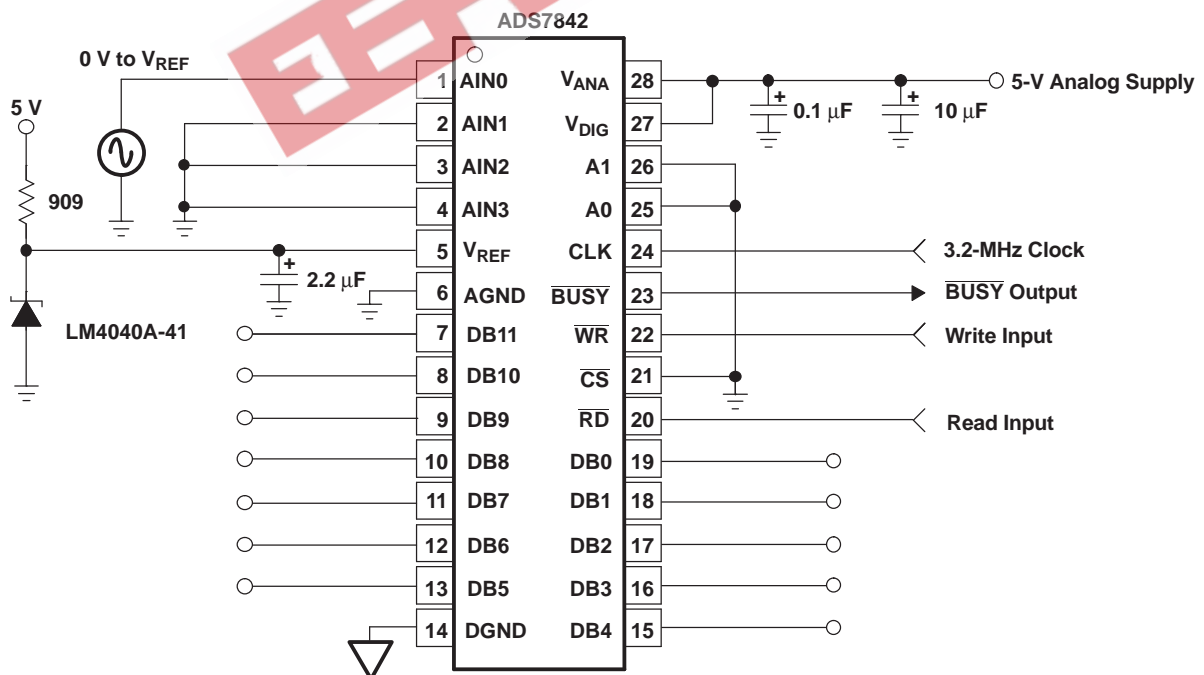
ADS7842

0 V to $V_{REF}$

5 V

909

LM4040A-41

2.2 μF

| | | | |
|---|---|---|---|
| 1 | AIN0 | $V_{ANA}$ | 28 |
| 2 | AIN1 | $V_{DIG}$ | 27 |
| 3 | AIN2 | A1 | 26 |
| 4 | AIN3 | A0 | 25 |
| 5 | $V_{REF}$ | CLK | 24 |
| 6 | AGND | $\overline{BUSY}$ | 23 |
| 7 | DB11 | $\overline{WR}$ | 22 |
| 8 | DB10 | $\overline{CS}$ | 21 |
| 9 | DB9 | $\overline{RD}$ | 20 |
| 10 | DB8 | DB0 | 19 |
| 11 | DB7 | DB1 | 18 |
| 12 | DB6 | DB2 | 17 |
| 13 | DB5 | DB3 | 16 |
| 14 | DGND | DB4 | 15 |

5-V Analog Supply

0.1 μF

10 μF

3.2-MHz Clock

$\overline{BUSY}$ Output

Write Input

Read Input